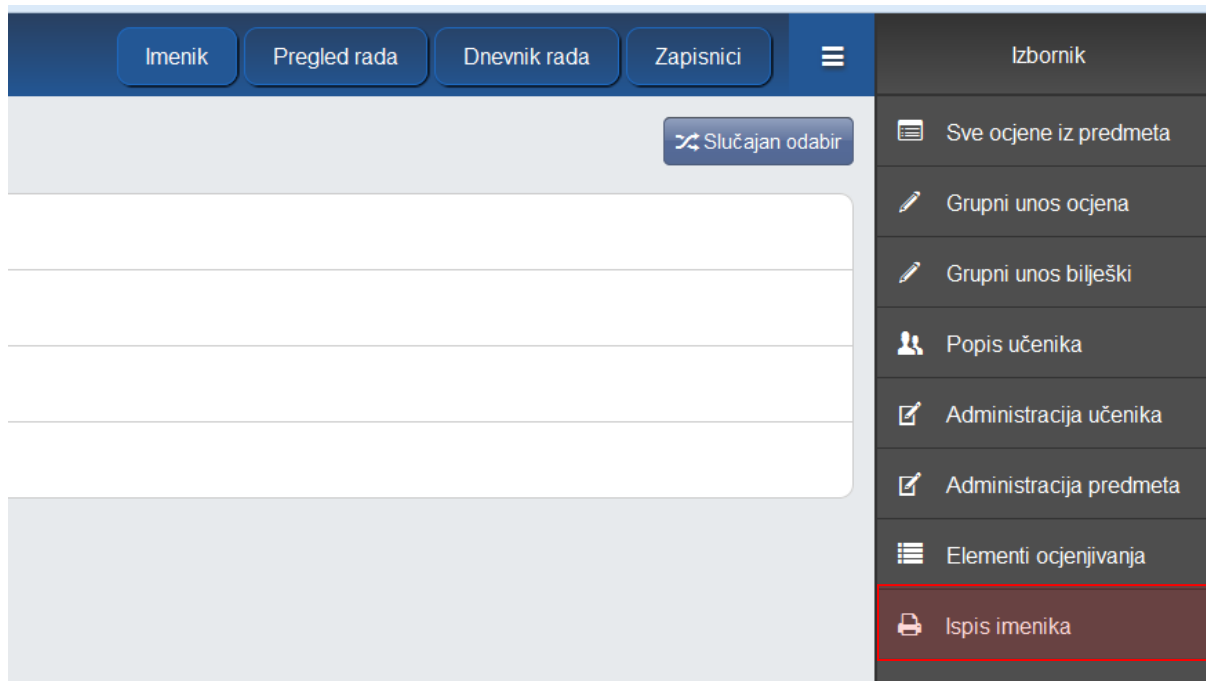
Imenik
Pregled rada
Dnevnik rada
Zapisnici
Izbornik
Slučajan odabir
Sve ocjene iz predmeta
Grupni unos ocjena
Grupni unos bilješki
Popis učenika
Administracija učenika
Administracija predmeta
Elementi ocjenjivanja
Ispis imenika